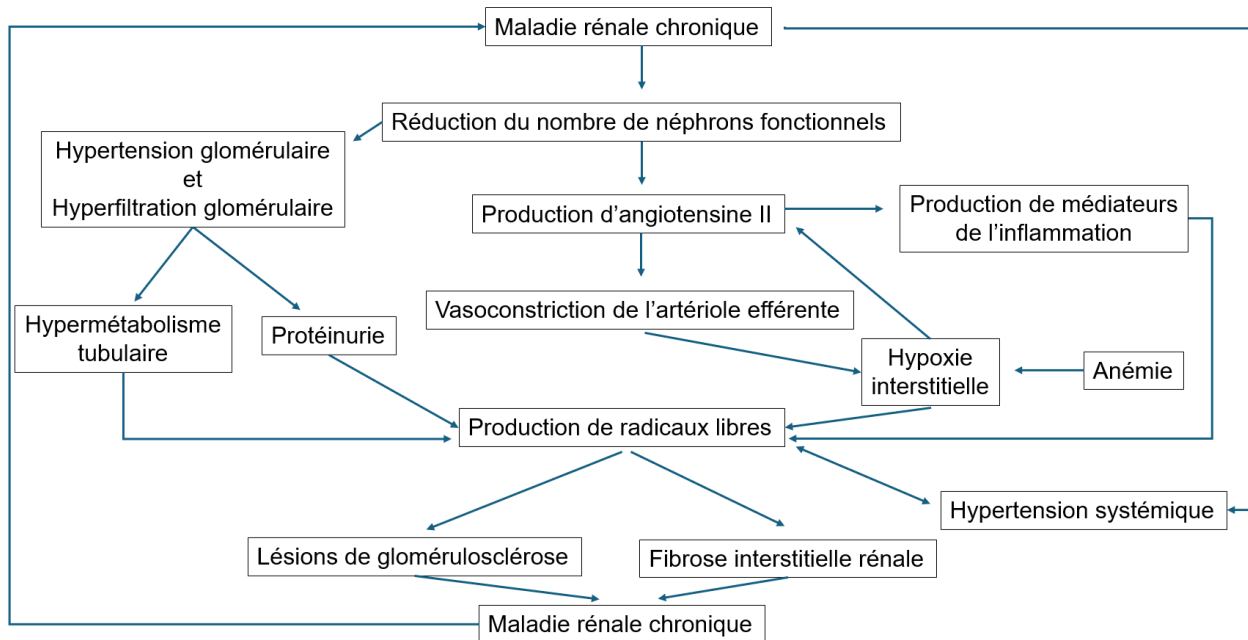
Maladie rénale chronique

Réduction du nombre de néphrons fonctionnels

Hypertension glomérulaire
et
Hyperfiltration glomérulaire

Production d'angiotensine II

Production de médiateurs de l'inflammation

Vasoconstriction de l'artériole efférente

Hypermétabolisme tubulaire

Protéinurie

Hypoxie interstitielle

Anémie

Production de radicaux libres

Hypertension systémique

Lésions de glomérulosclérose

Fibrose interstitielle rénale

Maladie rénale chronique